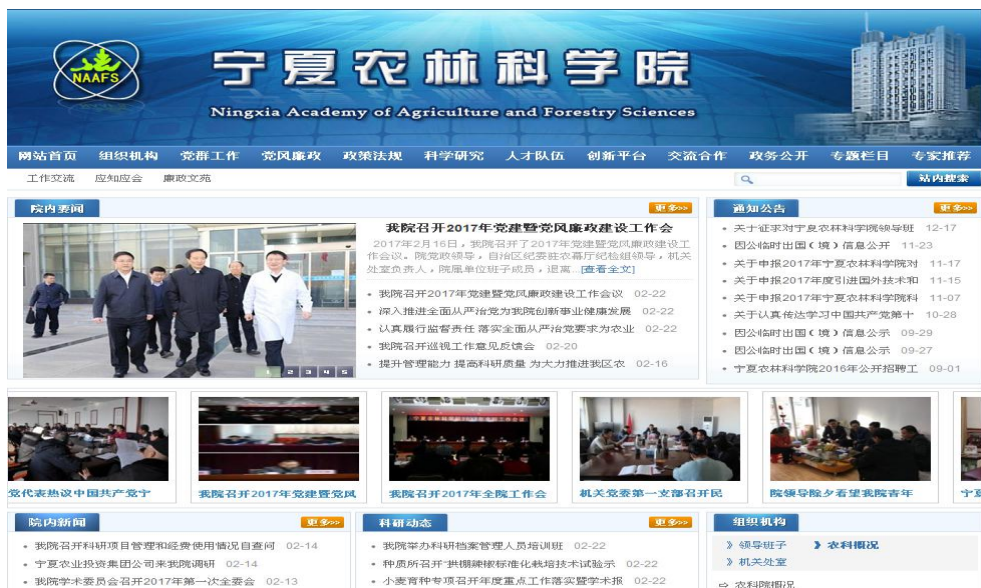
NAAFS

宁夏农林科学院

Ningxia Academy of Agriculture and Forestry Sciences

网站首页 组织机构 党群工作 党风廉政 政策法规 科学研究 人才队伍 创新平台 交流合作 政务公开 专题栏目 专家推荐

工作交流 应知应会 廉政文苑

站内搜索

院内要闻 更多>>

我院召开2017年党建暨党风廉政建设工作会

2017年2月16日，我院召开了2017年党建暨党风廉政建设工作会议。院党政领导，自治区纪委驻农寡厅纪检组领导，机关处室负责人，院属单位班子成员，退离...[查看全文]

1 2 3 4 5

我院召开2017年党建暨党风廉政建设工作会议 02-22

深入推进全面从严治党为我院创新事业健康发展 02-22

认真履行监督责任 落实全面从严治党要求为农业 02-22

我院召开巡视工作意见反馈会 02-20

提升管理能力 提高科研质量 为大力推进我区农 02-16

通知公告 更多>>

关于征求对宁夏农林科学院领导班 12-17

因公临时出国（境）信息公开 11-23

关于申报2017年宁夏农林科学院对 11-17

关于申报2017年度引进国外技术和 11-15

关于申报2017年宁夏农林科学院科 11-07

关于认真传达学习中国共产党第十 10-28

因公临时出国（境）信息公示 09-29

因公临时出国（境）信息公示 09-27

宁夏农林科学院2016年公开招聘工 09-01

党代表热议中国共产党十

我院召开2017年党建暨党风

我院召开2017年全院工作会

机关党委第一支部召开民

院领导除夕看望我院青年

宁夏

院内新闻 更多>>

我院召开科研项目管理和经费使用情况自查问 02-14

宁夏农业投资集团公司来我院调研 02-14

我院学术委员会召开2017年第一次全委会 02-13

科研动态 更多>>

我院举办科研档案管理人员培训班 02-22

种质所召开"拱棚辣椒标准化栽培技术试验示 02-22

小麦育种专项召开年度重点工作落实暨学术报 02-22

组织机构

领导班子

农科概况

机关处室

农科院概况